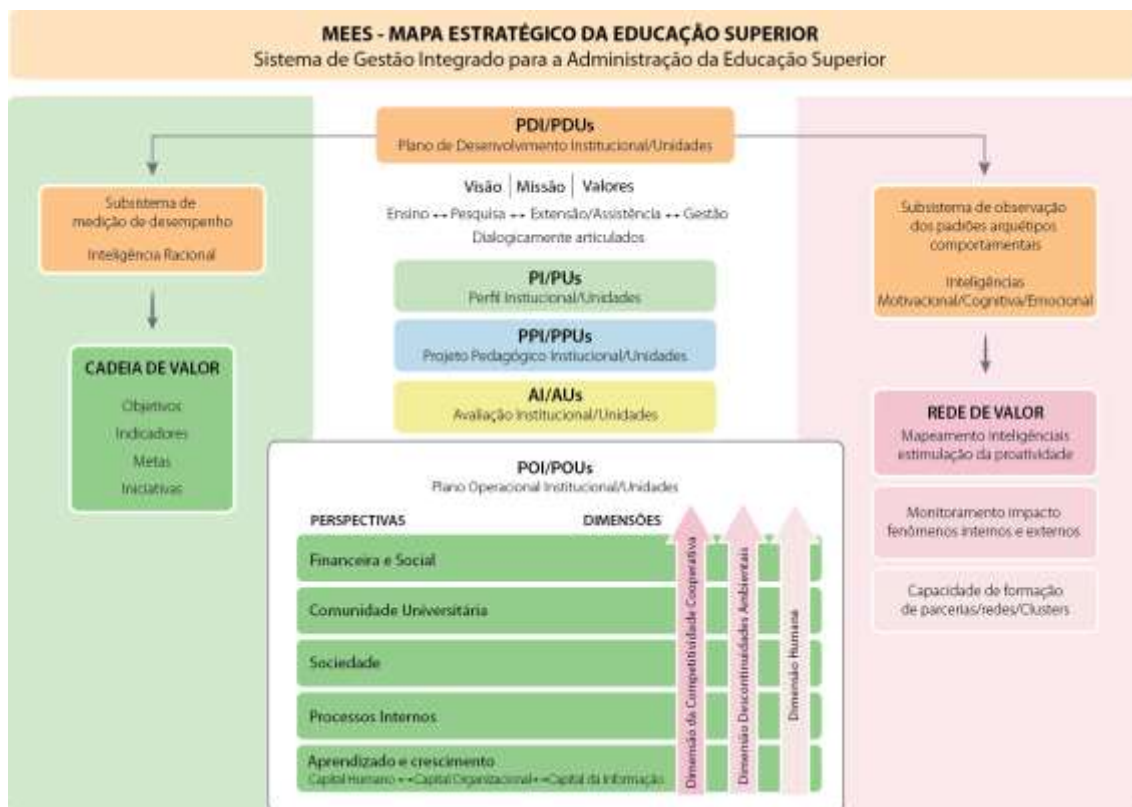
MEES - MAPA ESTRATÉGICO DA EDUCAÇÃO SUPERIOR
Sistema de Gestão Integrado para a Administração da Educação Superior

PDI/PDUs
Plano de Desenvolvimento Institucional/Unidades

Visão | Missão | Valores
Ensino ↔ Pesquisa ↔ Extensão/Assistência ↔ Gestão
Dialogicamente articulados

PI/PUs
Perfil Instucional/Unidades

PPI/PPUs
Projeto Pedagógico Instiucional/Unidades

AI/AUs
Avaliação Institucional/Unidades

Subsistema de medição de desempenho
Inteligência Racional

CADEIA DE VALOR
Objetivos
Indicadores
Metas
Iniciativas

Subsistema de observação dos padrões arquétipos comportamentais
Inteligências Motivacional/Cognitiva/Emocional

REDE DE VALOR
Mapeamento inteligênciais estimulação da proatividade

Monitoramento impacto fenômenos internos e externos

Capacidade de formação de parcerias/redes/Clusters

POI/POUs
Plano Operacional Institucional/Unidades

PERSPECTIVAS
DIMENSÕES

Financeira e Social
Comunidade Universitária
Sociedade
Processos Internos
Aprendizado e crescimento
Capital Humano ↔ Capital Organizacional ↔ Capital da Informação

Dimensão da Competitividade Cooperativa
Dimensão Descontinuidades Ambientais
Dimensão Humana